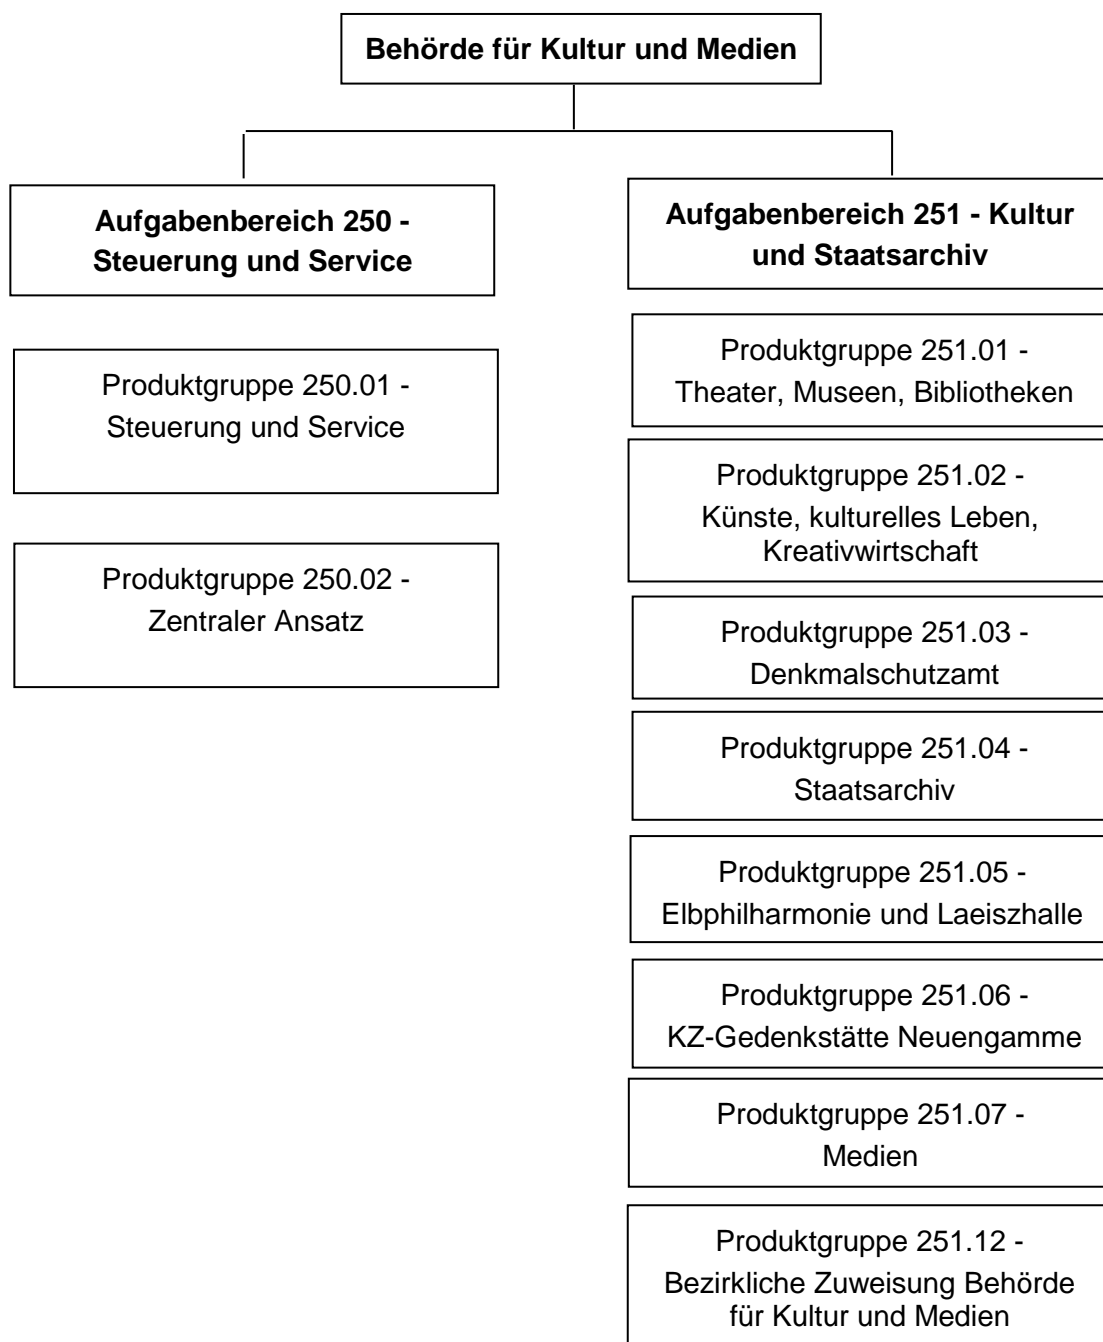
**Behörde für Kultur und Medien**

**Aufgabenbereich 250 - Steuerung und Service**

Produktgruppe 250.01 - Steuerung und Service

Produktgruppe 250.02 - Zentraler Ansatz

**Aufgabenbereich 251 - Kultur und Staatsarchiv**

Produktgruppe 251.01 - Theater, Museen, Bibliotheken

Produktgruppe 251.02 - Künste, kulturelles Leben, Kreativwirtschaft

Produktgruppe 251.03 - Denkmalschutzamt

Produktgruppe 251.04 - Staatsarchiv

Produktgruppe 251.05 - Elbphilharmonie und Laeiszhalle

Produktgruppe 251.06 - KZ-Gedenkstätte Neuengamme

Produktgruppe 251.07 - Medien

Produktgruppe 251.12 - Bezirkliche Zuweisung Behörde für Kultur und Medien